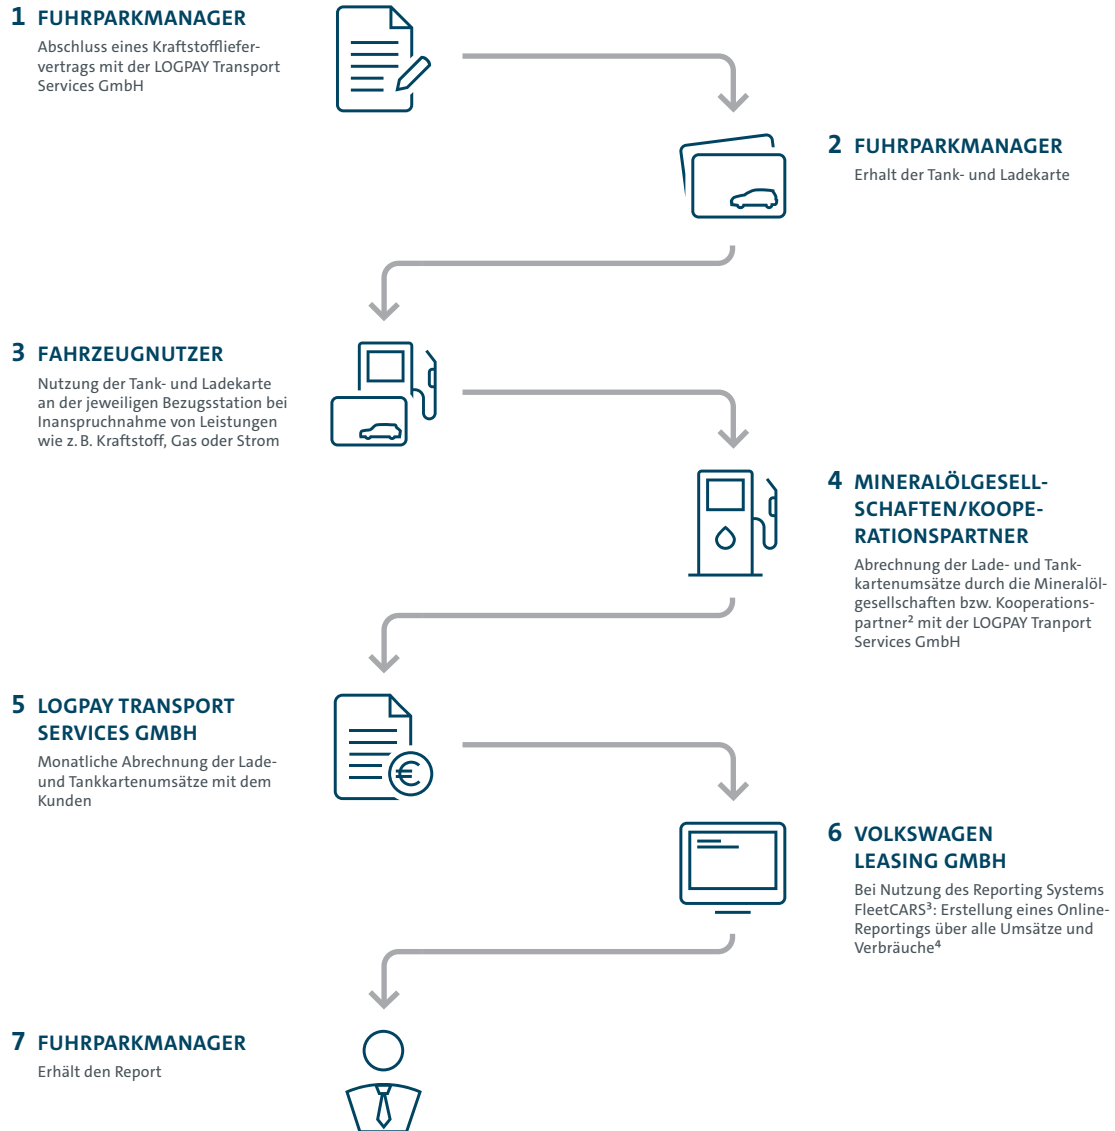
1 FUHRPARKMANAGER
Abschluss eines Kraftstoffliefervertrags mit der LOGPAY Transport Services GmbH

2 FUHRPARKMANAGER
Erhalt der Tank- und Ladekarte

3 FAHRZEUGNUTZER
Nutzung der Tank- und Ladekarte an der jeweiligen Bezugsstation bei Inanspruchnahme von Leistungen wie z. B. Kraftstoff, Gas oder Strom

4 MINERALÖLGESELLSCHAFTEN/KOOPERATIONSPARTNER
Abrechnung der Lade- und Tankkartenumsätze durch die Mineralölgesellschaften bzw. Kooperationspartner² mit der LOGPAY Tranport Services GmbH

5 LOGPAY TRANSPORT SERVICES GMBH
Monatliche Abrechnung der Lade- und Tankkartenumsätze mit dem Kunden

6 VOLKSWAGEN LEASING GMBH
Bei Nutzung des Reporting Systems FleetCARS³: Erstellung eines Online-Reportings über alle Umsätze und Verbräuche⁴

7 FUHRPARKMANAGER
Erhält den Report